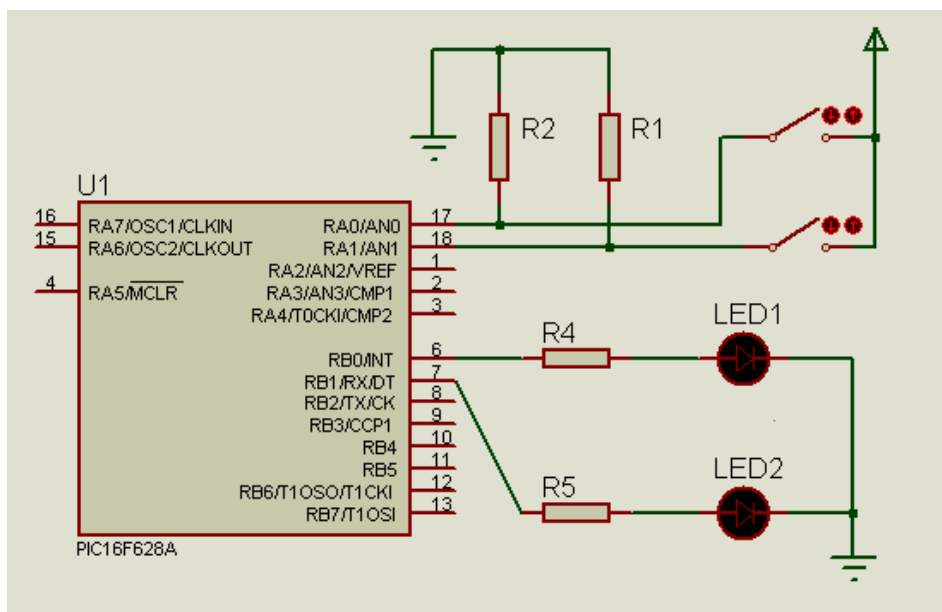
R2
R1
U1
16 RA7/OSC1/CLKIN
15 RA6/OSC2/CLKOUT
4 RA5/$\overline{MCLR}$
RA0/AN0 17
RA1/AN1 18
RA2/AN2/VREF 1
RA3/AN3/CMP1 2
RA4/T0CKI/CMP2 3
RB0/INT 6
RB1/RX/DT 7
RB2/TX/CK 8
RB3/CCP1 9
RB4 10
RB5 11
RB6/T1OSO/T1CKI 12
RB7/T1OSI 13
PIC16F628A
R4
LED1
R5
LED2